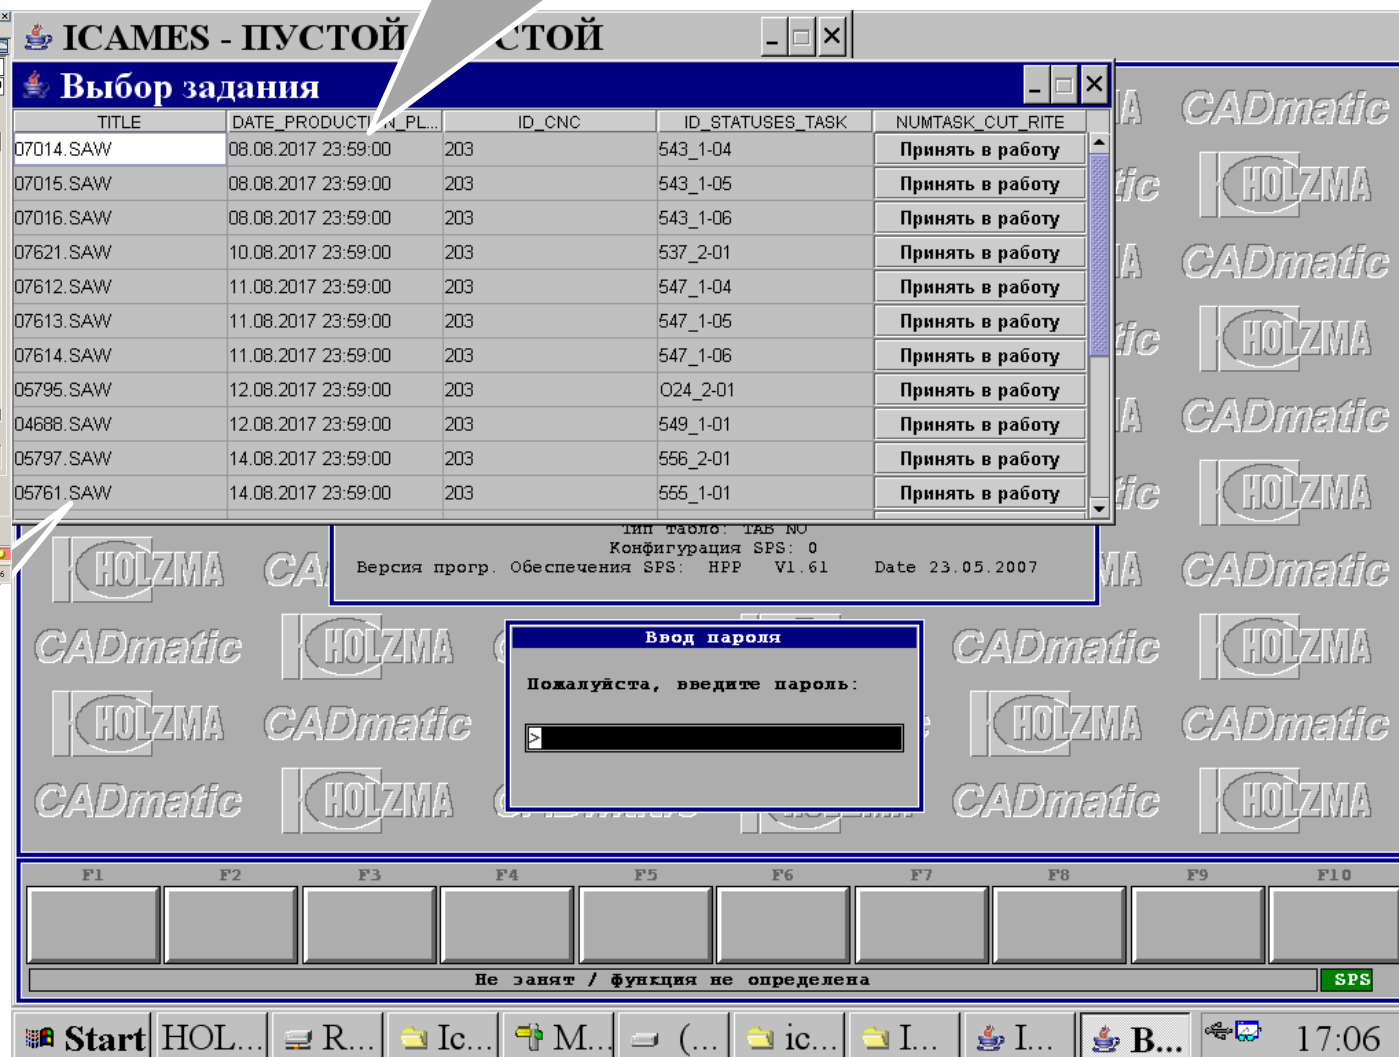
ICAMES - ПУСТОЙ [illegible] СТОЙ

Выбор задания

| TITLE | DATE_PRODUCT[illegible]N_PL... | ID_CNC | ID_STATUSES_TASK | NUMTASK_CUT_RITE |
|---|---|---|---|---|
| 07014.SAW | 08.08.2017 23:59:00 | 203 | 543_1-04 | Принять в работу |
| 07015.SAW | 08.08.2017 23:59:00 | 203 | 543_1-05 | Принять в работу |
| 07016.SAW | 08.08.2017 23:59:00 | 203 | 543_1-06 | Принять в работу |
| 07621.SAW | 10.08.2017 23:59:00 | 203 | 537_2-01 | Принять в работу |
| 07612.SAW | 11.08.2017 23:59:00 | 203 | 547_1-04 | Принять в работу |
| 07613.SAW | 11.08.2017 23:59:00 | 203 | 547_1-05 | Принять в работу |
| 07614.SAW | 11.08.2017 23:59:00 | 203 | 547_1-06 | Принять в работу |
| 05795.SAW | 12.08.2017 23:59:00 | 203 | O24_2-01 | Принять в работу |
| 04688.SAW | 12.08.2017 23:59:00 | 203 | 549_1-01 | Принять в работу |
| 05797.SAW | 14.08.2017 23:59:00 | 203 | 556_2-01 | Принять в работу |
| 05761.SAW | 14.08.2017 23:59:00 | 203 | 555_1-01 | Принять в работу |

CADmatic HOLZMA CADmatic HOLZMA CADmatic HOLZMA CADmatic HOLZMA

Тип табло: TAB NO
Конфигурация SPS: 0
Версия прогр. Обеспечения SPS: HPP V1.61 Date 23.05.2007

HOLZMA CADmatic CADmatic HOLZMA CADmatic HOLZMA HOLZMA CADmatic HOLZMA CADmatic CADmatic HOLZMA CADmatic HOLZMA CADmatic HOLZMA

Ввод пароля
Пожалуйста, введите пароль:
>

F1 F2 F3 F4 F5 F6 F7 F8 F9 F10

Не занят / функция не определена
SPS

Start HOL... R... Ic... M... (... ic... I... I... B... 17:06